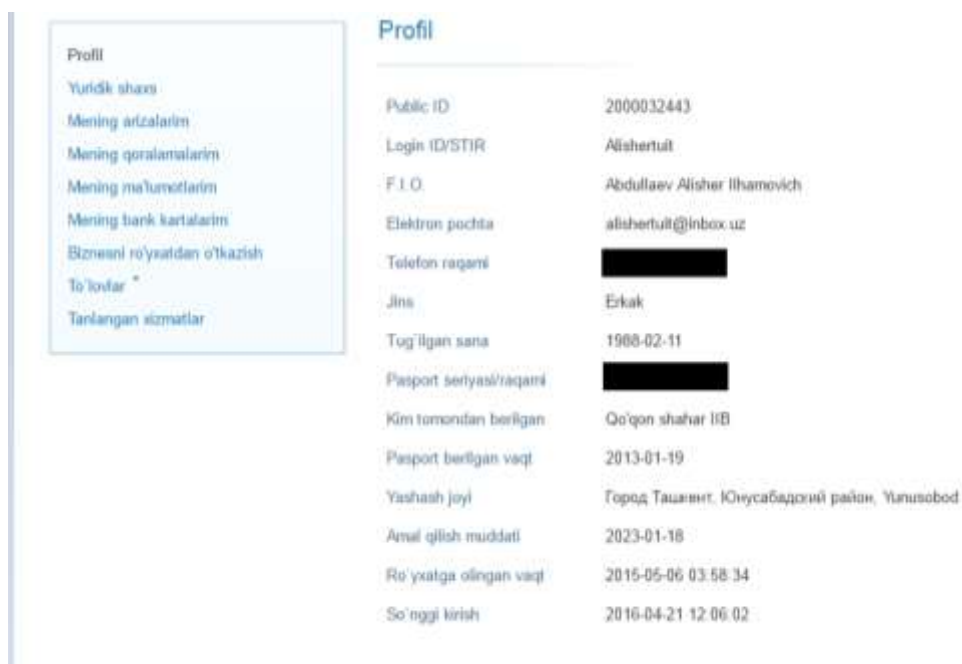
Profil
Yuridik shaxs
Mening arizalarim
Mening qoralamalarim
Mening ma'lumotlarim
Mening bank kartalarim
Biznesni ro'yxatdan o'tkazish
To`lovlar *
Tanlangan xizmatlar

Profil

| | |
|---|---|
| Public ID | 2000032443 |
| Login ID/STIR | Alishertult |
| F.I.O. | Abdullaev Alisher Ilhamovich |
| Elektron pochta | alishertult@inbox.uz |
| Telefon raqami | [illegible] |
| Jins | Erkak |
| Tug`ilgan sana | 1988-02-11 |
| Pasport seriyasi/raqami | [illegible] |
| Kim tomonidan berilgan | Qo'qon shahar IIB |
| Pasport berilgan vaqt | 2013-01-19 |
| Yashash joyi | Город Ташкент, Юнусабадский район, Yunusobod |
| Amal qilish muddati | 2023-01-18 |
| Ro`yxatga olingan vaqt | 2015-05-06 03:58:34 |
| So`nggi kirish | 2016-04-21 12:06:02 |